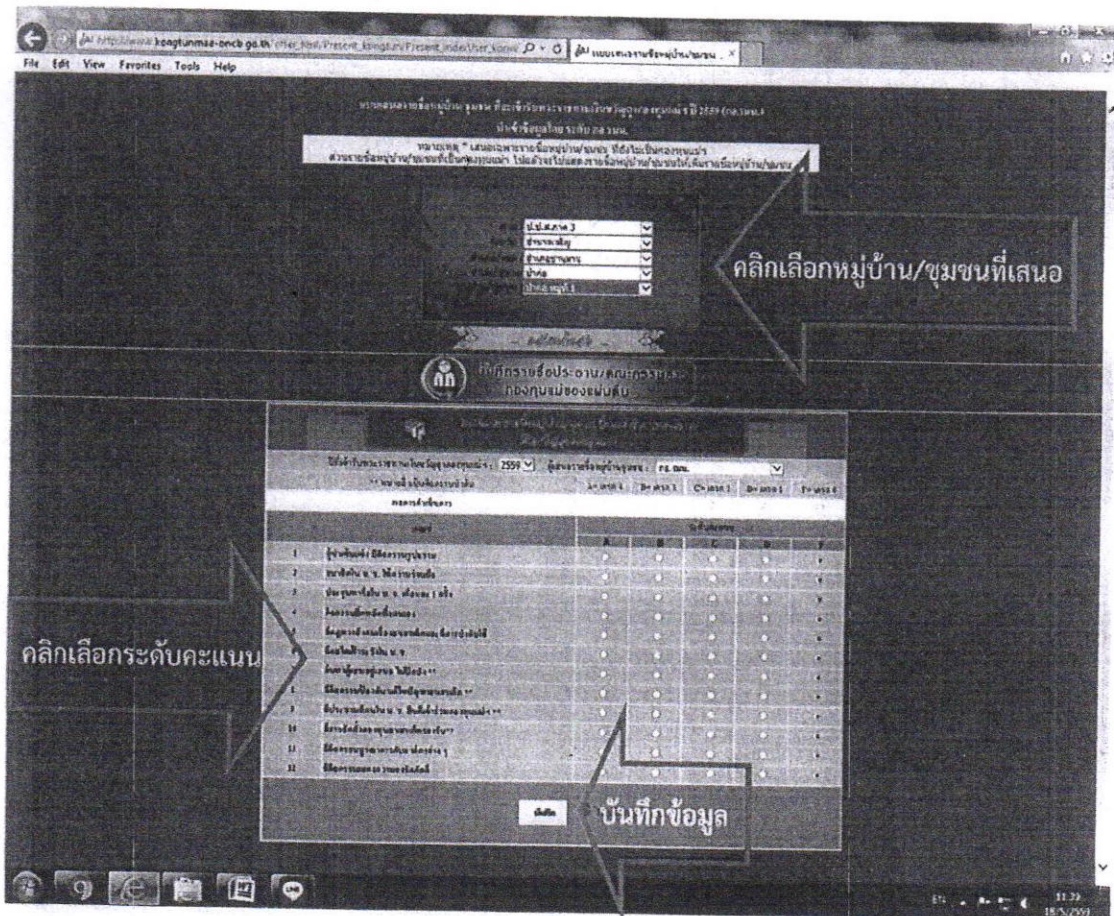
http://www.kongtunmae-oncb.go.th/offer_html/Present_kongtun/Present_index/User_konw
File Edit View Favorites Tools Help

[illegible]

คลิกเลือกหมู่บ้าน/ชุมชนที่เสนอ

บันทึกรายชื่อประธาน/คณะกรรมการ กองทุนแม่ของแผ่นดิน

| ระดับ | A | B | C | D | F |
|---|---|---|---|---|---|
| 1 | | | | | |
| 2 | | | | | |
| 3 | | | | | |
| 4 | | | | | |
| 5 | | | | | |
| 6 | | | | | |
| 7 | | | | | |
| 8 | | | | | |
| 9 | | | | | |
| 10 | | | | | |
| 11 | | | | | |
| 12 | | | | | |

คลิกเลือกระดับคะแนน

บันทึก

บันทึกข้อมูล

11:33
18/5/2559